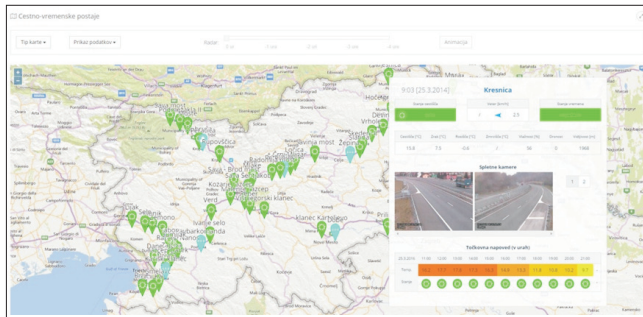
Cestno-vremenske postaje

Tip karte ▾

Prikaz podatkov ▾

Radar

Animacija

9:03 (25.3.2014)

Kresnica

1

2.5

15.8

7.5

0.6

1

16

0

1966

Spletne kamere

1

2

Tolkovna napoved (v urah)

Ljubljana

Nova Gorica

Kranj

Novo mesto

Kočevje